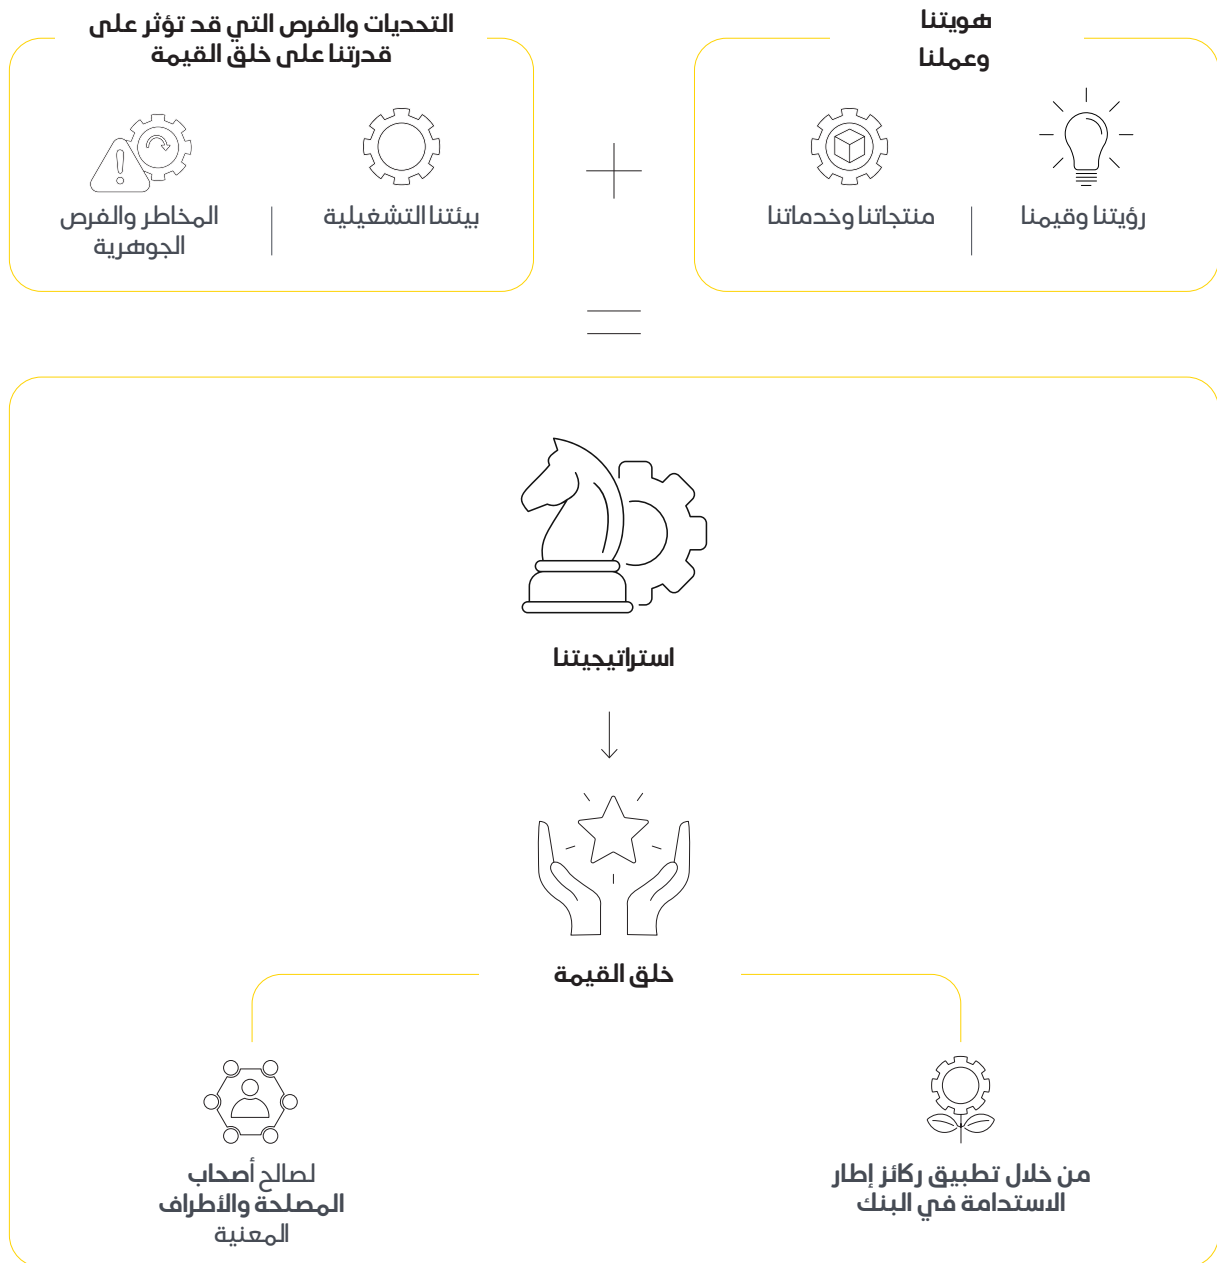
هويتنا وعملنا

رؤيتنا وقيمنا

منتجاتنا وخدماتنا

التحديات والفرص التي قد تؤثر على قدرتنا على خلق القيمة

بيئتنا التشغيلية

المخاطر والفرص الجوهرية

استراتيجيتنا

خلق القيمة

من خلال تطبيق ركائز إطار الاستدامة في البنك

لصالح أصحاب المصلحة والأطراف المعنية